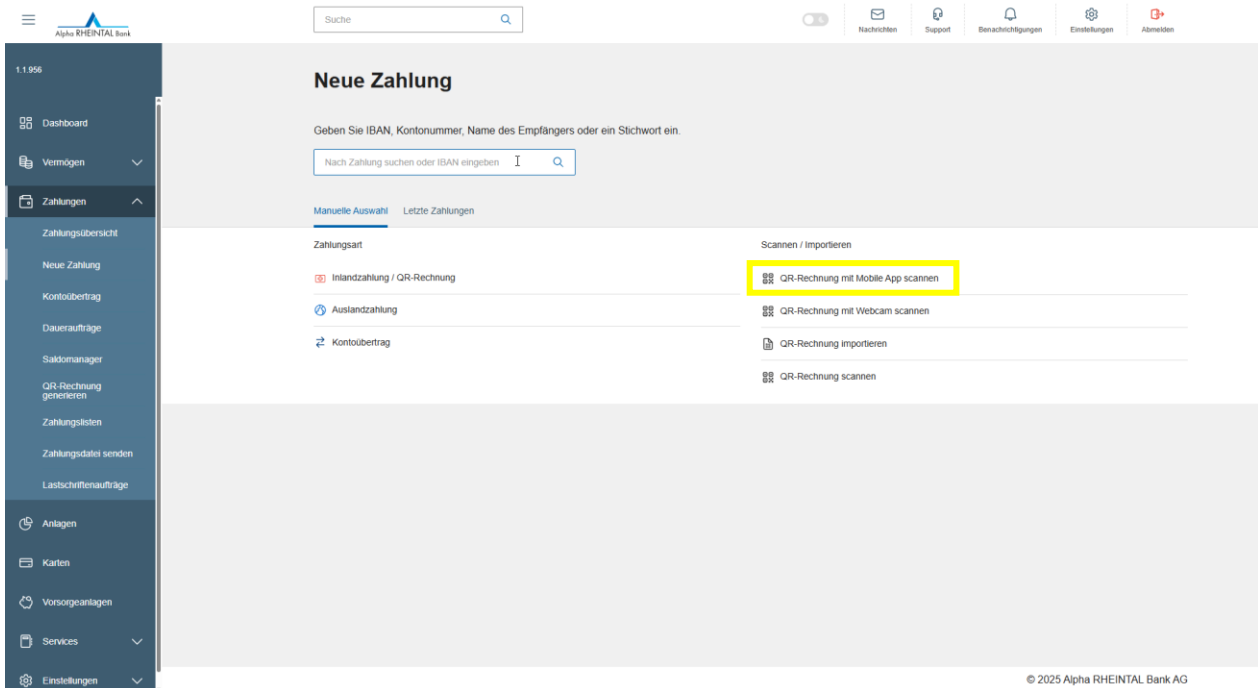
Alpha RHEINTAL Bank

Suche

Nachrichten Support Benachrichtigungen Einstellungen Abmelden

1.1.956

Dashboard
Vermögen
Zahlungen
Zahlungsübersicht
Neue Zahlung
Kontoübertrag
Daueraufträge
Saldomanager
QR-Rechnung generieren
Zahlungslisten
Zahlungsdatei senden
Lastschriftenaufträge
Anlagen
Karten
Vorsorgeanlagen
Services
Einstellungen

Neue Zahlung

Geben Sie IBAN, Kontonummer, Name des Empfängers oder ein Stichwort ein.

Nach Zahlung suchen oder IBAN eingeben

Manuelle Auswahl Letzte Zahlungen

Zahlungsart
Inlandzahlung / QR-Rechnung
Auslandzahlung
Kontoübertrag

Scannen / Importieren
QR-Rechnung mit Mobile App scannen
QR-Rechnung mit Webcam scannen
QR-Rechnung importieren
QR-Rechnung scannen

© 2025 Alpha RHEINTAL Bank AG